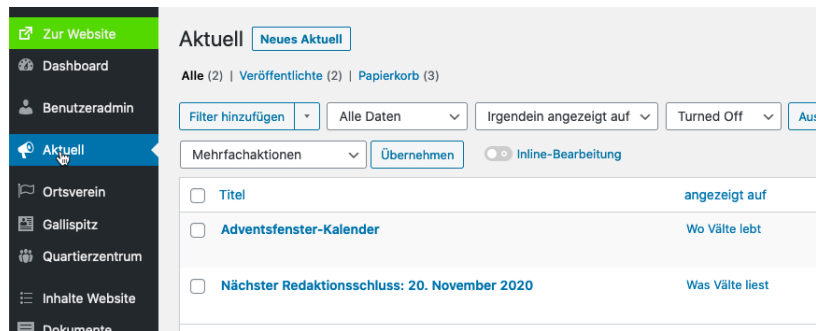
Zur Website
Dashboard
Benutzeradmin
Aktuell
Ortsverein
Gallispitz
Quartierzentrum
Inhalte Website
Dokumente

Aktuell Neues Aktuell

Alle (2) | Veröffentlichte (2) | Papierkorb (3)

Filter hinzufügen | Alle Daten | Irgendein angezeigt auf | Turned Off | Aus

Mehrfachaktionen | Übernehmen | Inline-Bearbeitung

| | Titel | angezeigt auf |
|---|---|---|
| | Adventsfenster-Kalender | Wo Välte lebt |
| | Nächster Redaktionsschluss: 20. November 2020 | Was Välte liest |